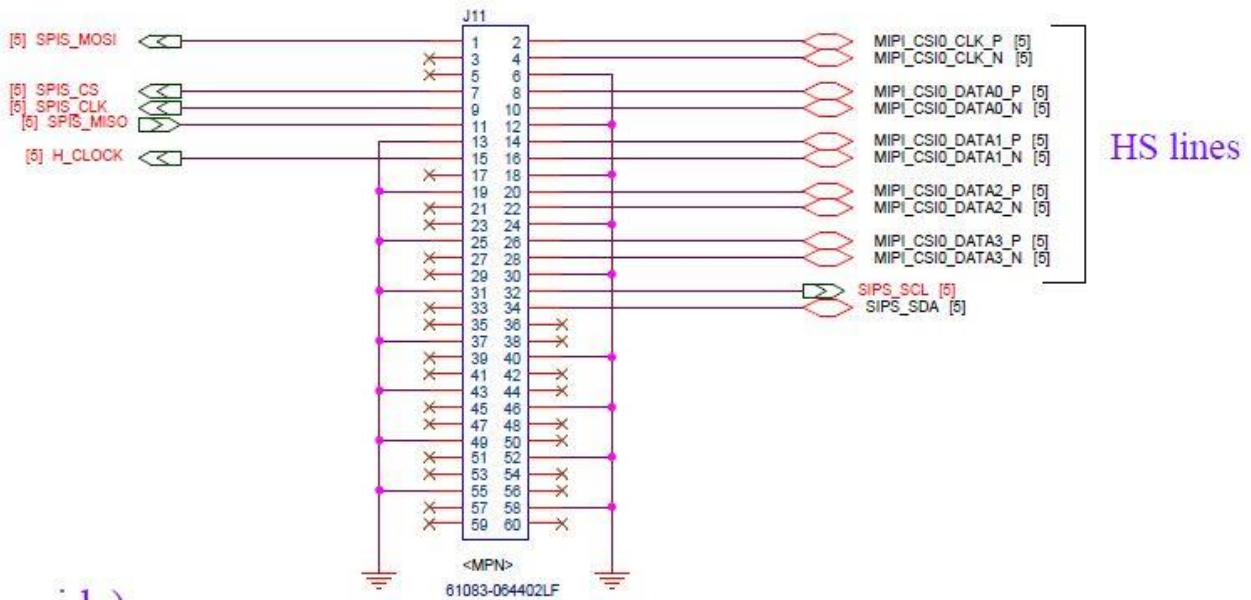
J11

[5] SPIS_MOSI
[5] SPIS_CS
[5] SPIS_CLK
[5] SPIS_MISO
[5] H_CLOCK

1 2
3 4
5 6
7 8
9 10
11 12
13 14
15 16
17 18
19 20
21 22
23 24
25 26
27 28
29 30
31 32
33 34
35 36
37 38
39 40
41 42
43 44
45 46
47 48
49 50
51 52
53 54
55 56
57 58
59 60

MIPI_CSI0_CLK_P [5]
MIPI_CSI0_CLK_N [5]
MIPI_CSI0_DATA0_P [5]
MIPI_CSI0_DATA0_N [5]
MIPI_CSI0_DATA1_P [5]
MIPI_CSI0_DATA1_N [5]
MIPI_CSI0_DATA2_P [5]
MIPI_CSI0_DATA2_N [5]
MIPI_CSI0_DATA3_P [5]
MIPI_CSI0_DATA3_N [5]
SIPS_SCL [5]
SIPS_SDA [5]

HS lines

<MPN>
61083-064402LF

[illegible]